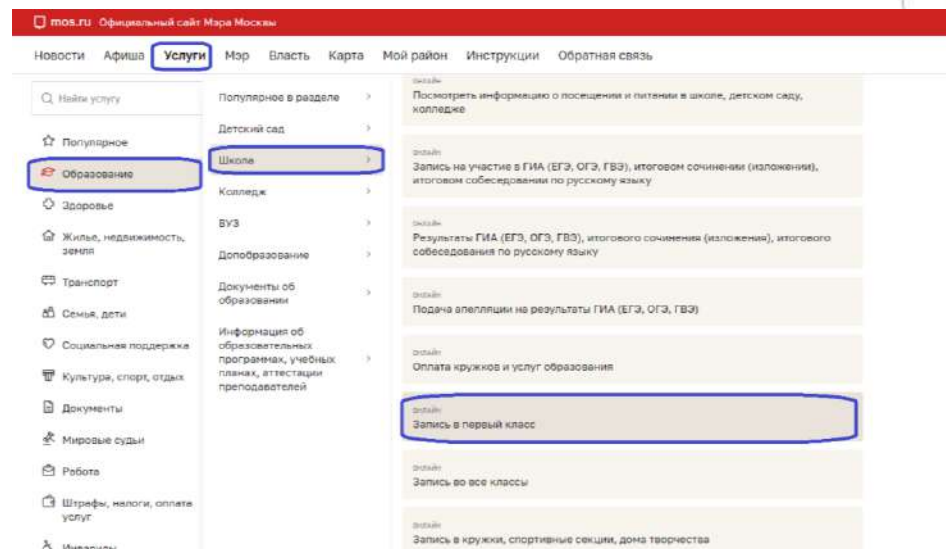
mos.ru Официальный сайт Мэра Москвы

Новости Афиша Услуги Мэр Власть Карта Мой район Инструкции Обратная связь

Найти услугу

Популярное
Образование
Здоровье
Жилье, недвижимость, земля
Транспорт
Семья, дети
Социальная поддержка
Культура, спорт, отдых
Документы
Мировые судьи
Работа
Штрафы, налоги, оплата услуг
Инвалиды

Популярное в разделе
Детский сад
Школа
Колледж
ВУЗ
Допобразование
Документы об образовании
Информация об образовательных программах, учебных планах, аттестации преподавателей

Онлайн
Посмотреть информацию о посещении и питании в школе, детском саду, колледже

Онлайн
Запись на участие в ГИА (ЕГЭ, ОГЭ, ГВЭ), итоговом сочинении (изложении), итоговом собеседовании по русскому языку

Онлайн
Результаты ГИА (ЕГЭ, ОГЭ, ГВЭ), итогового сочинения (изложения), итогового собеседования по русскому языку

Онлайн
Подача апелляции на результаты ГИА (ЕГЭ, ОГЭ, ГВЭ)

Онлайн
Оплата кружков и услуг образования

Онлайн
Запись в первый класс

Онлайн
Запись во все классы

Онлайн
Запись в кружки, спортивные секции, дома творчества